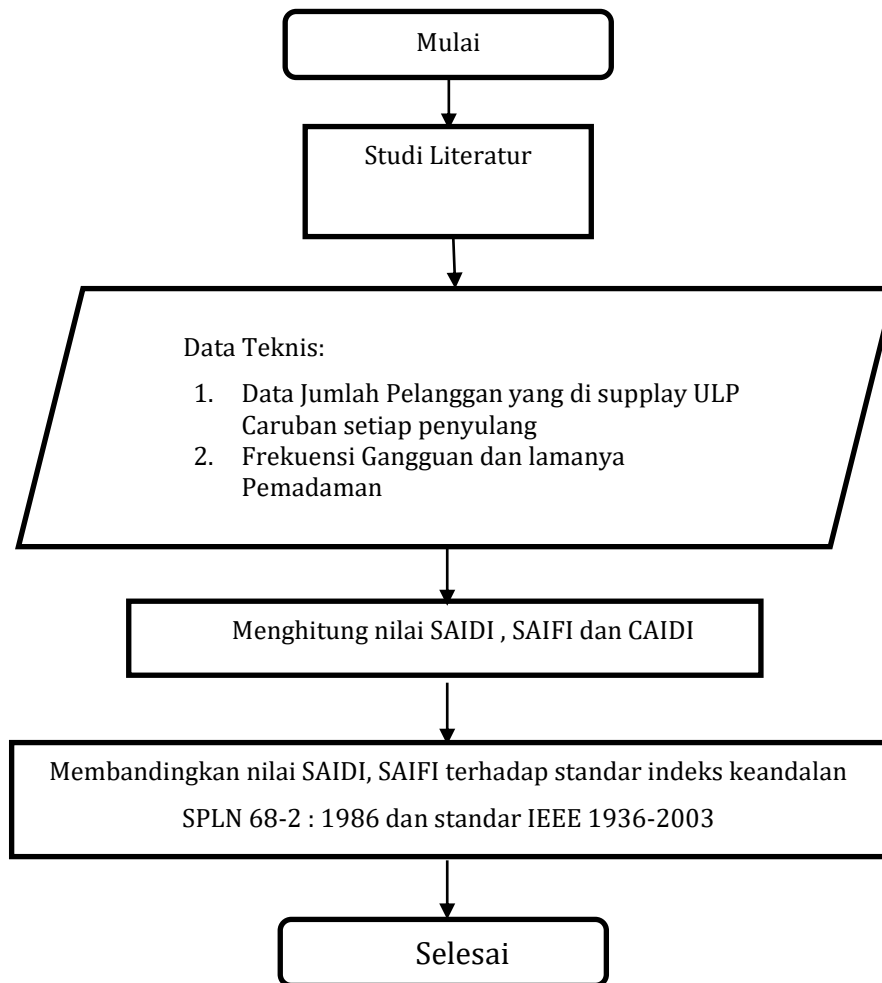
Mulai

Studi Literatur

Data Teknis:

1. Data Jumlah Pelanggan yang di supplay ULP Caruban setiap penyulang
2. Frekuensi Gangguan dan lamanya Pemadaman

Menghitung nilai SAIDI , SAIFI dan CAIDI

Membandingkan nilai SAIDI, SAIFI terhadap standar indeks keandalan SPLN 68-2 : 1986 dan standar IEEE 1936-2003

Selesai